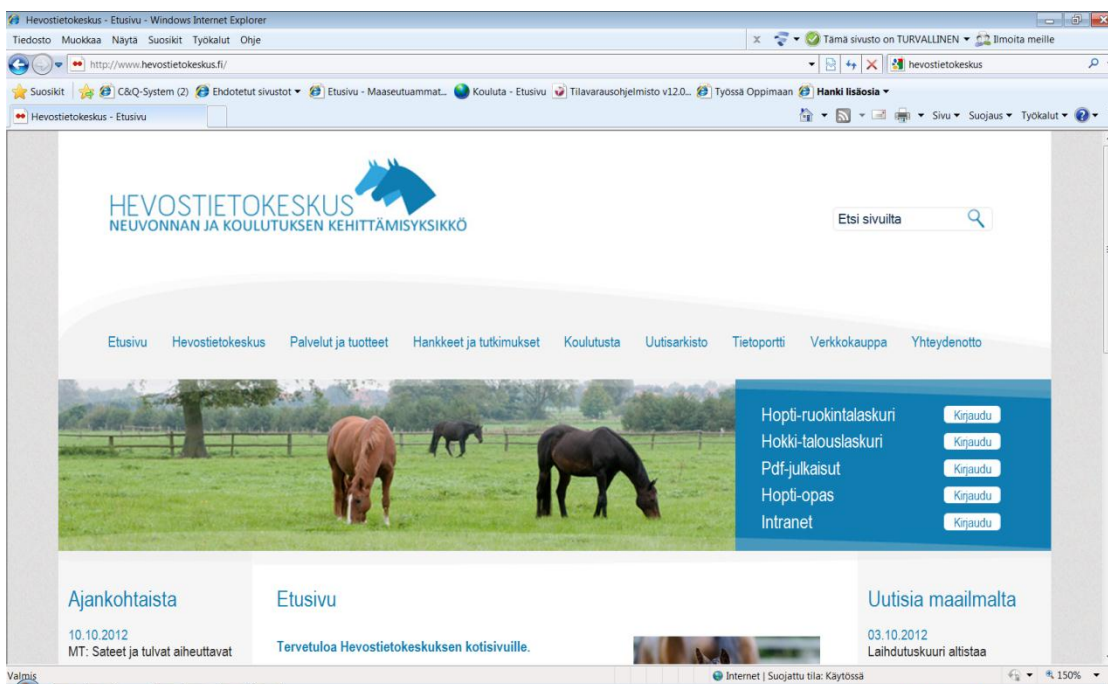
Hevostietokeskus - Etusivu - Windows Internet Explorer

Tiedosto Muokkaa Näytä Suosikit Työkalut Ohje

Tämä sivusto on TURVALLINEN Ilmoita meille

http://www.hevostietokeskus.fi/

hevostietokeskus

Suosikit C&Q-System (2) Ehdotetut sivustot Etusivu - Maaseutuammat... Kouluta - Etusivu Tilavarausohjelmisto v12.0... Työssä Oppimaan Hanki lisäosia

Hevostietokeskus - Etusivu

Sivu Suojaus Työkalut

HEVOSTIETOKESKUS
NEUVONNAN JA KOULUTUKSEN KEHITTÄMISYKSIKKÖ

Etsi sivuilta

Etusivu Hevostietokeskus Palvelut ja tuotteet Hankkeet ja tutkimukset Koulutusta Uutisarkisto Tietoportti Verkkokauppa Yhteydenotto

Hopti-ruokintalaskuri Kirjaudu
Hokki-talouslaskuri Kirjaudu
Pdf-julkaisut Kirjaudu
Hopti-opas Kirjaudu
Intranet Kirjaudu

Ajankohtaista

10.10.2012
MT: Sateet ja tulvat aiheuttavat

Etusivu

Tervetuloa Hevostietokeskuksen kotisivuille.

Uutisia maailmalta

03.10.2012
Laihdutuskuuri altistaa

Valmis

Internet | Suojattu tila: Käytössä

150%